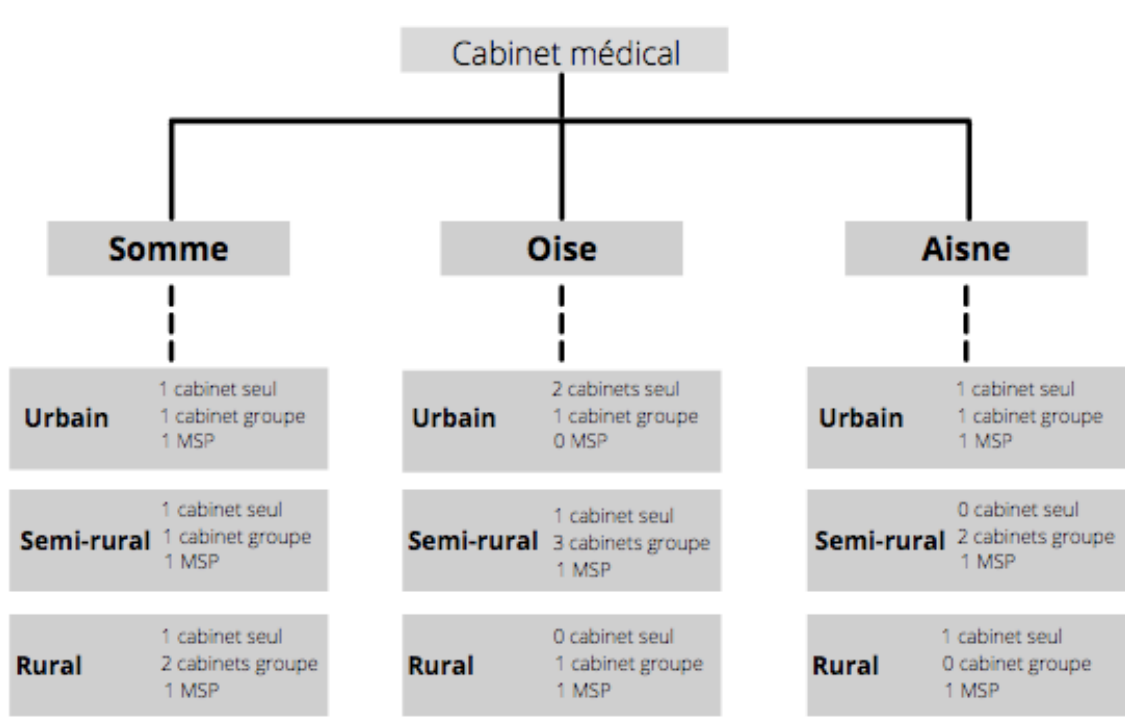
Cabinet médical

Somme

Urbain
1 cabinet seul
1 cabinet groupe
1 MSP

Semi-rural
1 cabinet seul
1 cabinet groupe
1 MSP

Rural
1 cabinet seul
2 cabinets groupe
1 MSP

Oise

Urbain
2 cabinets seul
1 cabinet groupe
0 MSP

Semi-rural
1 cabinet seul
3 cabinets groupe
1 MSP

Rural
0 cabinet seul
1 cabinet groupe
1 MSP

Aisne

Urbain
1 cabinet seul
1 cabinet groupe
1 MSP

Semi-rural
0 cabinet seul
2 cabinets groupe
1 MSP

Rural
1 cabinet seul
0 cabinet groupe
1 MSP